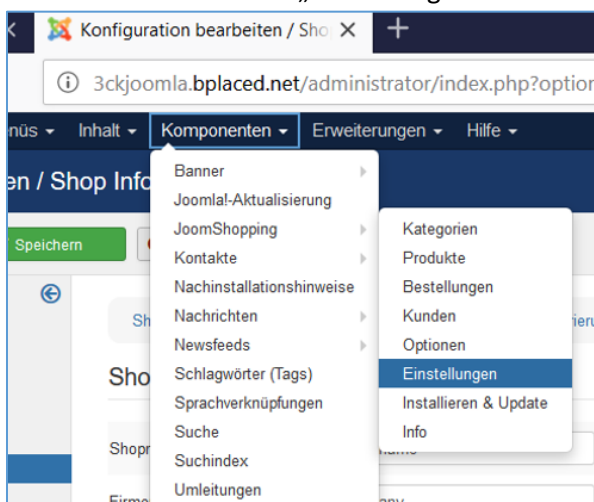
Konfiguration bearbeiten / Sho ✕ +

ⓘ 3ckjoomla.bplaced.net/administrator/index.php?optio

enüs ▾ Inhalt ▾ Komponenten ▾ Erweiterungen ▾ Hilfe ▾

en / Shop Info

Speichern

Banner
Joomla!-Aktualisierung
JoomShopping
Kontakte
Nachinstallationshinweise
Nachrichten
Newsfeeds
Schlagwörter (Tags)
Sprachverknüpfungen
Suche
Suchindex
Umleitungen

Kategorien
Produkte
Bestellungen
Kunden
Optionen
Einstellungen
Installieren & Update
Info

Sh
Sho
Shop
Firme
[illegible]ierung
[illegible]name
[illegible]pany